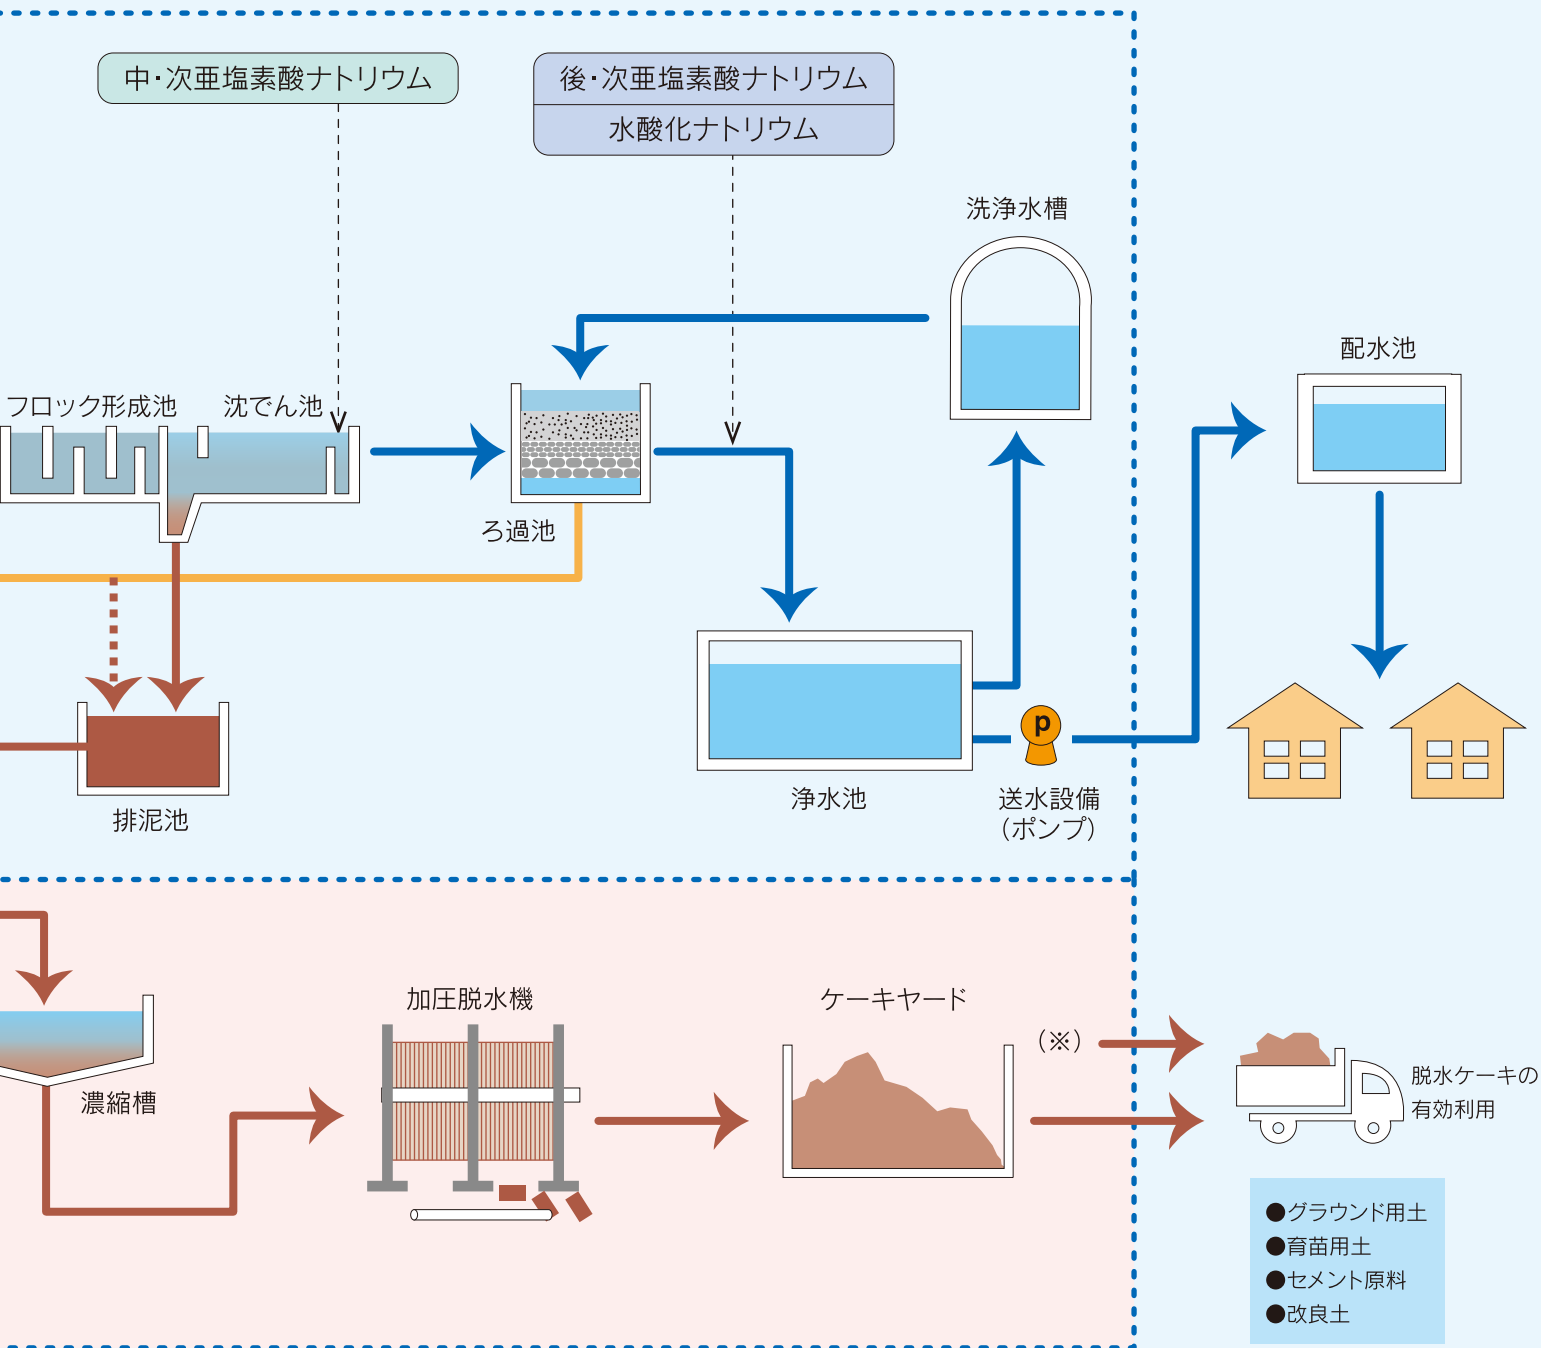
中・次亜塩素酸ナトリウム

後・次亜塩素酸ナトリウム
水酸化ナトリウム

洗浄水槽

配水池

フロック形成池

沈でん池

ろ過池

排泥池

浄水池

送水設備
(ポンプ)

p

加圧脱水機

ケーキヤード

(※)

濃縮槽

脱水ケーキの
有効利用

●グラウンド用土
●育苗用土
●セメント原料
●改良土